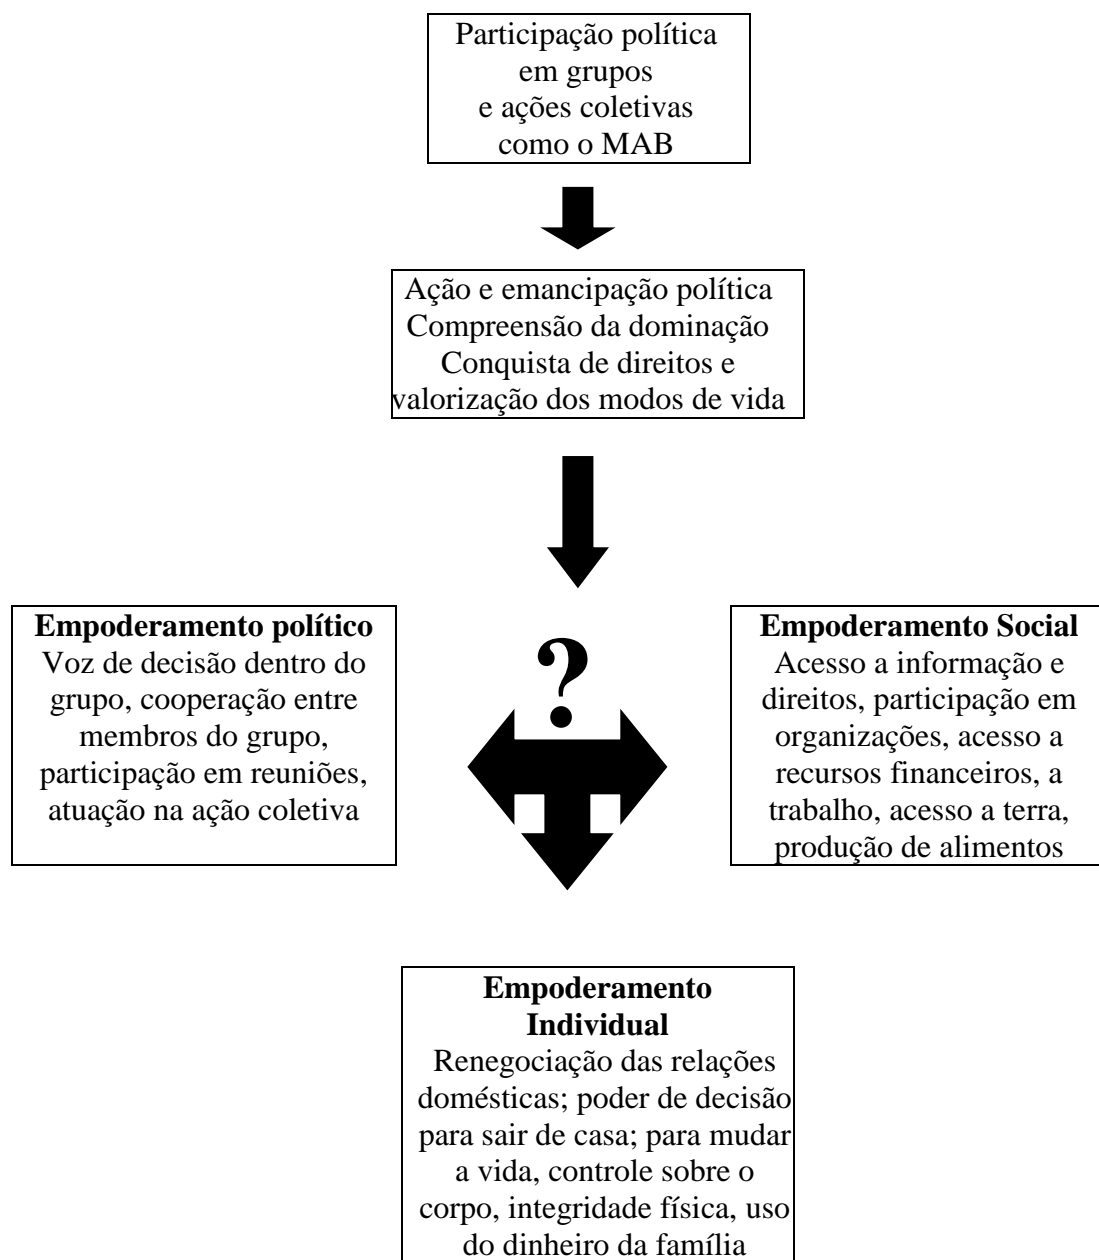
Participação política em grupos e ações coletivas como o MAB

Ação e emancipação política
Compreensão da dominação
Conquista de direitos e valorização dos modos de vida

**Empoderamento político**
Voz de decisão dentro do grupo, cooperação entre membros do grupo, participação em reuniões, atuação na ação coletiva

?

**Empoderamento Social**
Acesso a informação e direitos, participação em organizações, acesso a recursos financeiros, a trabalho, acesso a terra, produção de alimentos

**Empoderamento Individual**
Renegociação das relações domésticas; poder de decisão para sair de casa; para mudar a vida, controle sobre o corpo, integridade física, uso do dinheiro da família